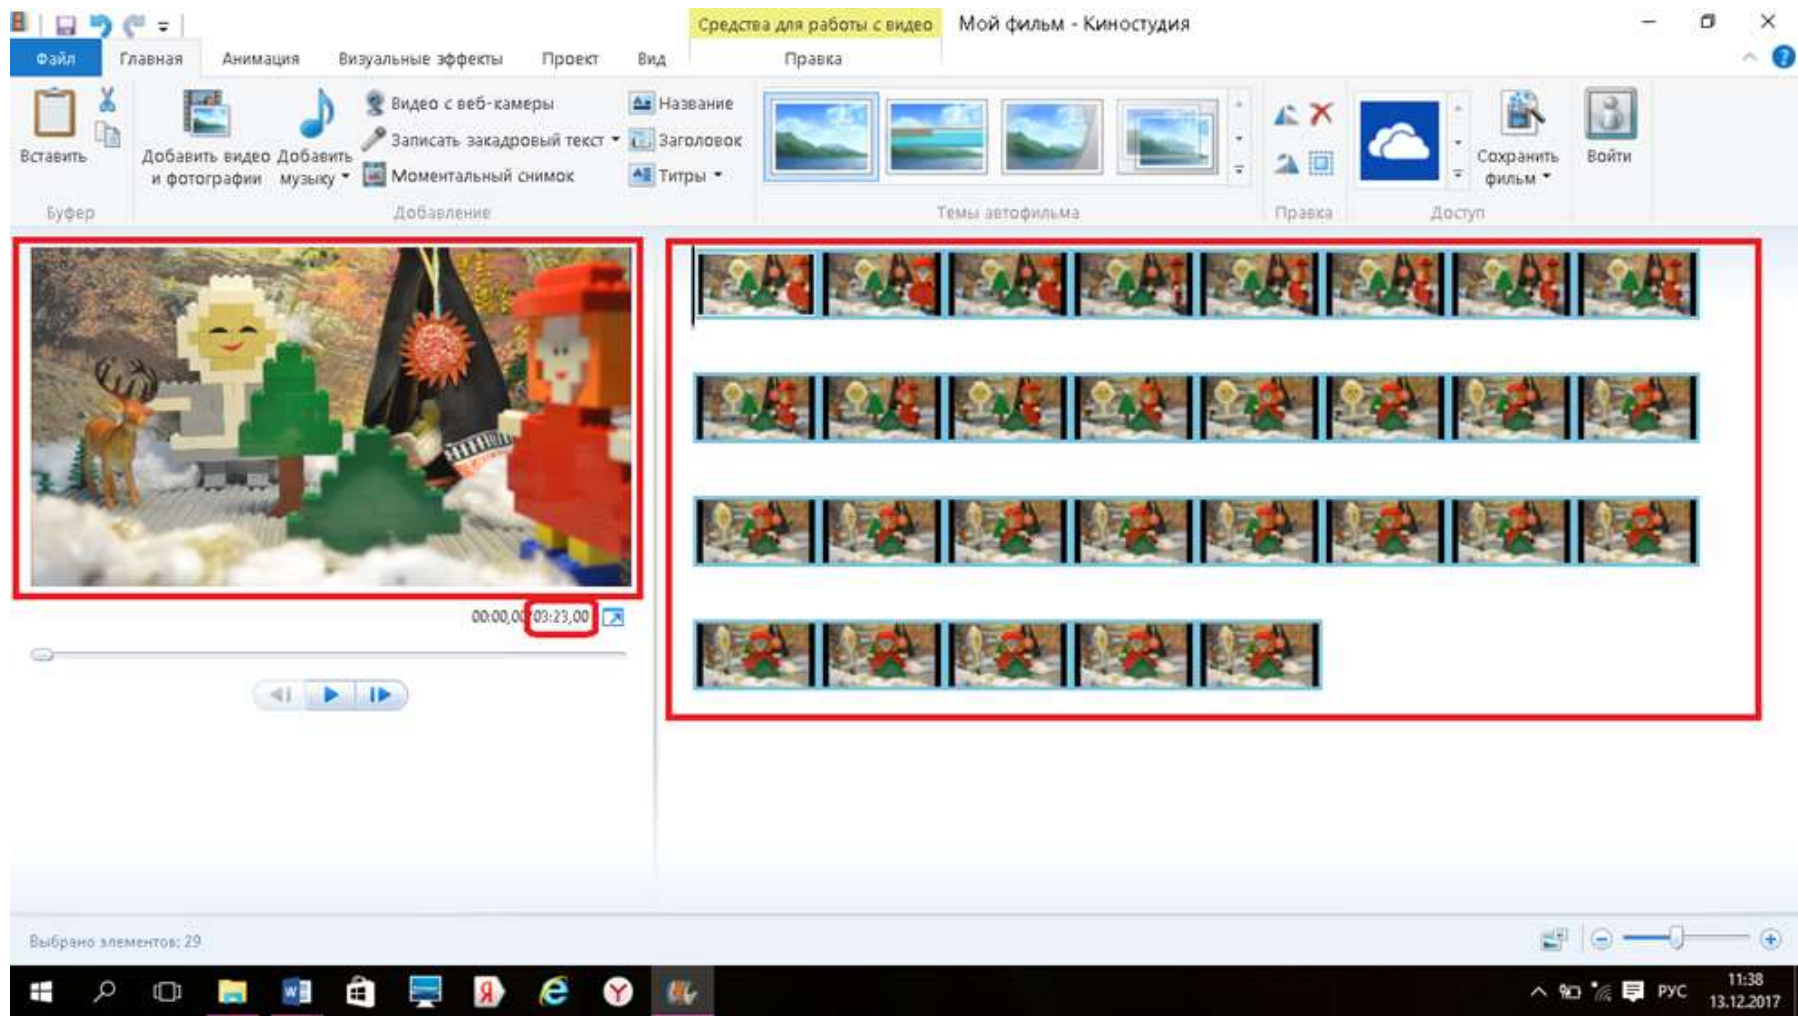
Средства для работы с видео Мой фильм - Киностудия

Файл Главная Анимация Визуальные эффекты Проект Вид Правка

Вставить
Буфер

Добавить видео и фотографии Добавить музыку
Видео с веб-камеры
Записать закадровый текст
Моментальный снимок
Название
Заголовок
Титры
Добавление

Темы автофильма

Правка

Сохранить фильм
Доступ

Войти

00:00,00/03:23,00

Выбрано элементов: 29

РУС 11:38 13.12.2017